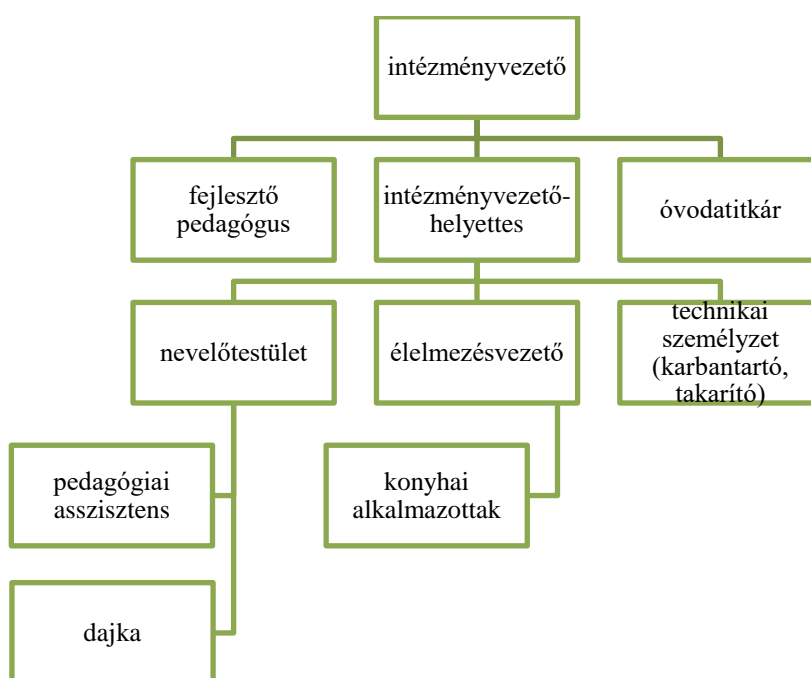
intézményvezető

fejlesztő pedagógus

intézményvezető-helyettes

óvodatitkár

nevelőtestület

élelmezésvezető

technikai személyzet (karbantartó, takarító)

pedagógiai asszisztens

konyhai alkalmazottak

dajka